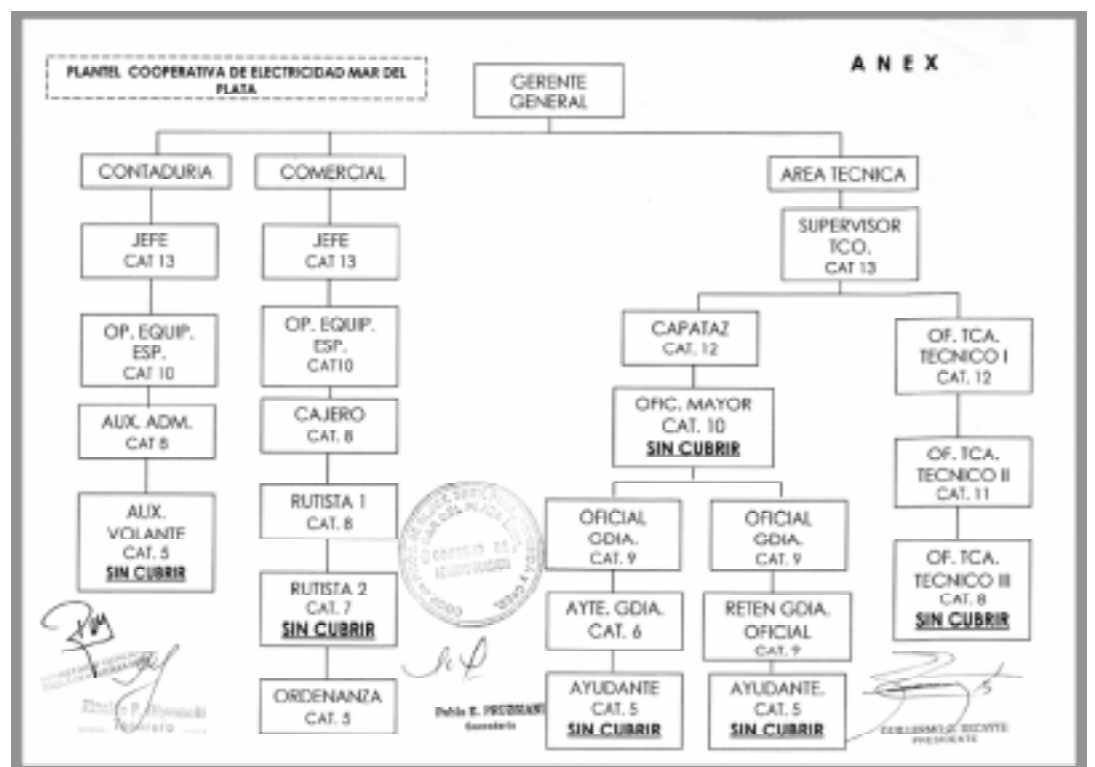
PLANTEL COOPERATIVA DE ELECTRICIDAD MAR DEL PLATA

A N E X

GERENTE GENERAL

CONTADURIA

COMERCIAL

AREA TECNICA

JEFE
CAT 13

OP. EQUIP. ESP.
CAT 10

AUX. ADM.
CAT 8

AUX. VOLANTE
CAT. 5
SIN CUBRIR

JEFE
CAT 13

OP. EQUIP. ESP.
CAT10

CAJERO
CAT. 8

RUTISTA 1
CAT. 8

RUTISTA 2
CAT. 7
SIN CUBRIR

ORDENANZA
CAT. 5

SUPERVISOR TCO.
CAT 13

CAPATAZ
CAT. 12

OFIC. MAYOR
CAT. 10
SIN CUBRIR

OFICIAL GDIA.
CAT. 9

AYTE. GDIA.
CAT. 6

AYUDANTE
CAT. 5
SIN CUBRIR

OFICIAL GDIA.
CAT. 9

RETEN GDIA. OFICIAL
CAT. 9

AYUDANTE.
CAT. 5
SIN CUBRIR

OF. TCA. TECNICO I
CAT. 12

OF. TCA. TECNICO II
CAT. 11

OF. TCA. TECNICO III
CAT. 8
SIN CUBRIR

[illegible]
CONSEJO DE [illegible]

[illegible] P. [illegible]
Tesorero

Pablo E. PRUZZANI
Secretario

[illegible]
PRESIDENTE